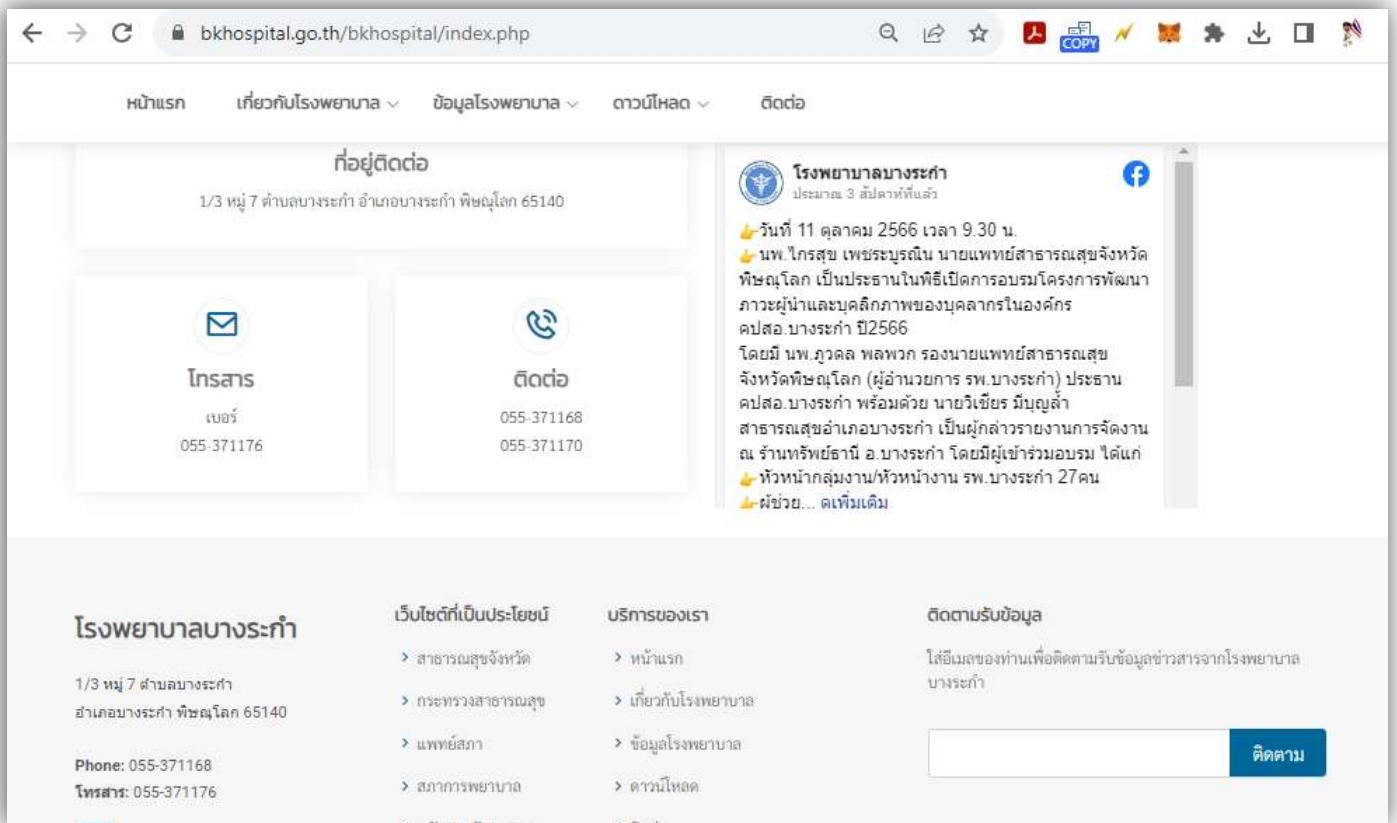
bkhospital.go.th/bkhospital/index.php

COPY

หน้าแรก เกี่ยวกับโรงพยาบาล ข้อมูลโรงพยาบาล ดาวน์โหลด ติดต่อ

ที่อยู่ติดต่อ

1/3 หมู่ 7 ตำบลบางระกำ อำเภอบางระกำ พิษณุโลก 65140

โทรสาร

เบอร์

055-371176

ติดต่อ

055-371168

055-371170

โรงพยาบาลบางระกำ

ประมาณ 3 สัปดาห์ที่แล้ว

วันที่ 11 ตุลาคม 2566 เวลา 9.30 น.
นพ.ไกรสุข เพชระบูรณิน นายแพทย์สาธารณสุขจังหวัดพิษณุโลก เป็นประธานในพิธีเปิดการอบรมโครงการพัฒนาภาวะผู้นำและบุคลิกภาพของบุคลากรในองค์กร คปสอ.บางระกำ ปี2566
โดยมี นพ.ภูวดล พลพวก รองนายแพทย์สาธารณสุขจังหวัดพิษณุโลก (ผู้อำนวยการ รพ.บางระกำ) ประธาน คปสอ.บางระกำ พร้อมด้วย นายวิเชียร มีบุญล้ำ สาธารณสุขอำเภอบางระกำ เป็นผู้กล่าวรายงานการจัดงาน ณ ร้านทรัพย์ธานี อ.บางระกำ โดยมีผู้เข้าร่วมอบรม ได้แก่
หัวหน้ากลุ่มงาน/หัวหน้างาน รพ.บางระกำ 27คน
ผู้ช่วย... ดูเพิ่มเติม

โรงพยาบาลบางระกำ

1/3 หมู่ 7 ตำบลบางระกำ อำเภอบางระกำ พิษณุโลก 65140

Phone: 055-371168
โทรสาร: 055-371176

เว็บไซต์ที่เป็นประโยชน์

> สาธารณสุขจังหวัด
> กระทรวงสาธารณสุข
> แพทย์สภา
> สภาการพยาบาล

บริการของเรา

> หน้าแรก
> เกี่ยวกับโรงพยาบาล
> ข้อมูลโรงพยาบาล
> ดาวน์โหลด

ติดตามรับข้อมูล

ใส่อีเมลของท่านเพื่อติดตามรับข้อมูลข่าวสารจากโรงพยาบาลบางระกำ

ติดตาม